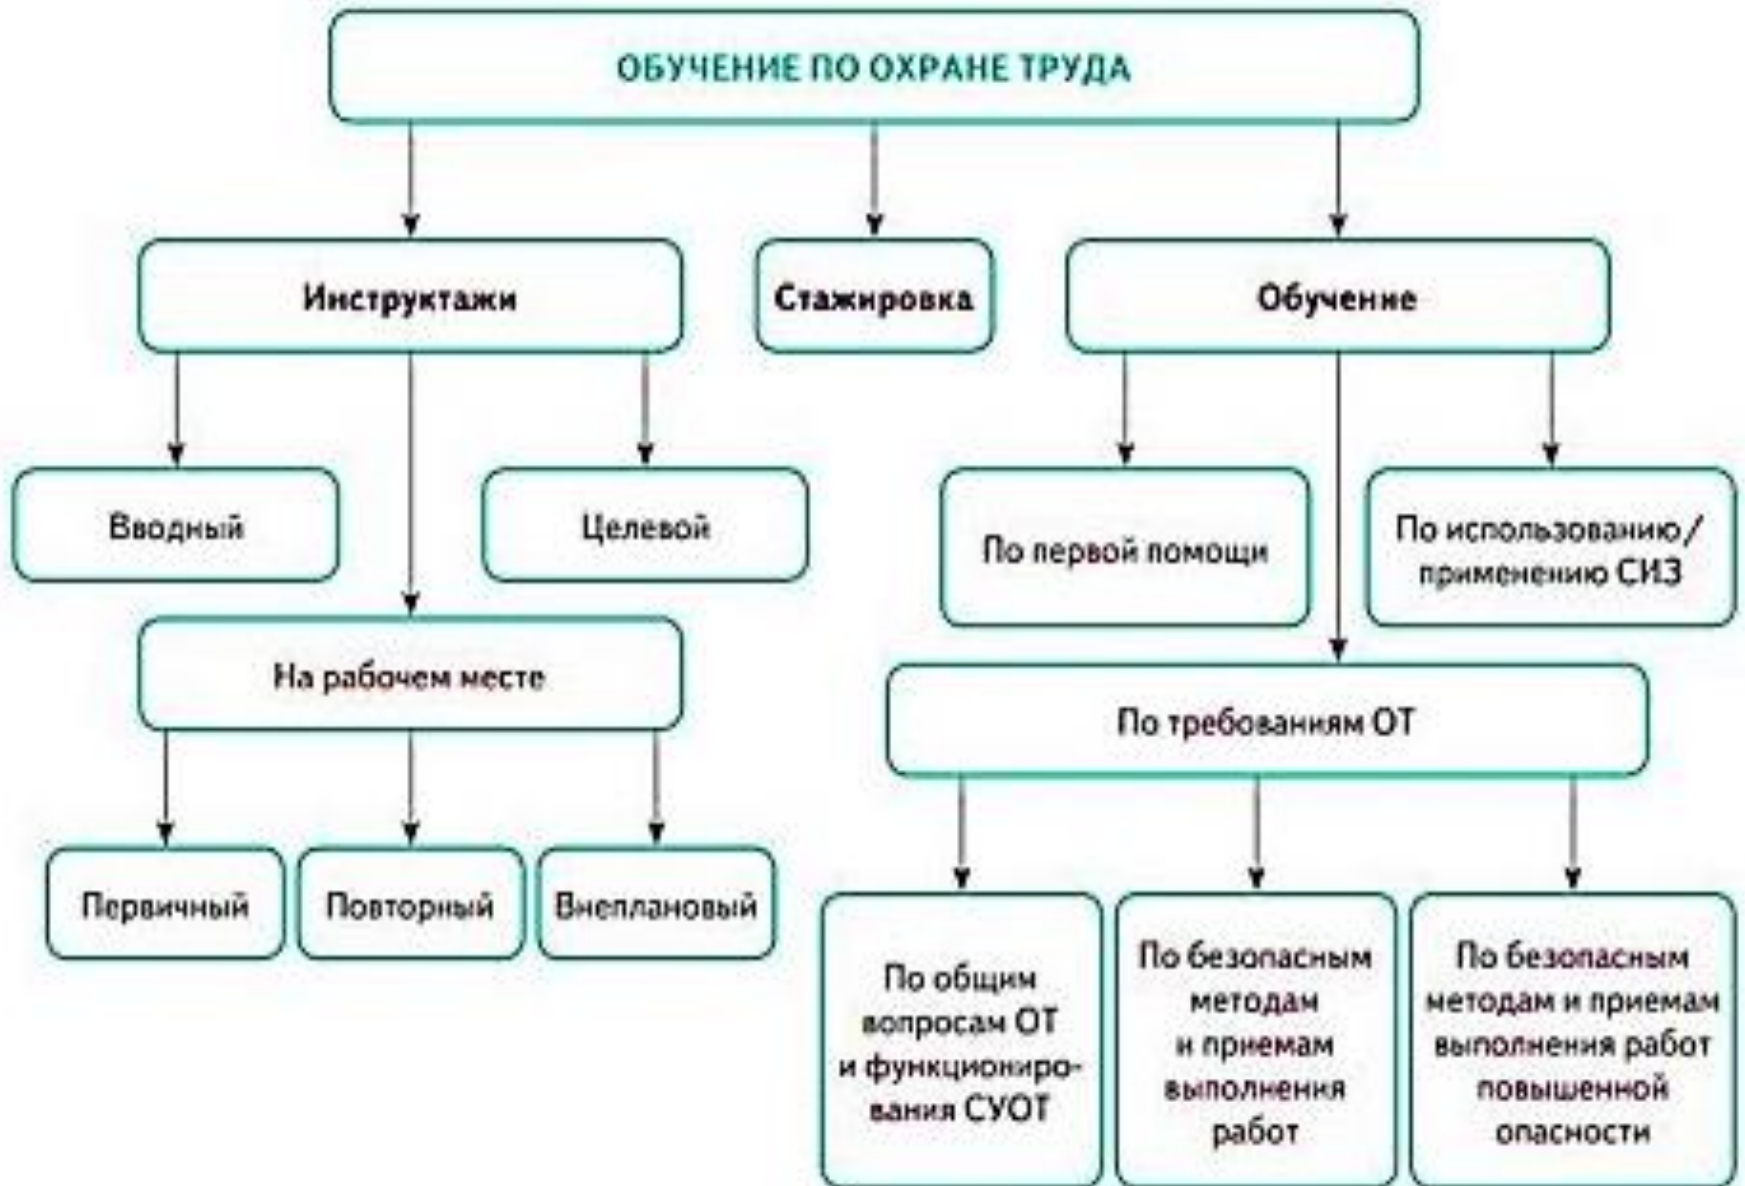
ОБУЧЕНИЕ ПО ОХРАНЕ ТРУДА

Инструктажи

Стажировка

Обучение

Вводный

Целевой

На рабочем месте

Первичный

Повторный

Внеплановый

По первой помощи

По использованию / применению СИЗ

По требованиям ОТ

По общим вопросам ОТ и функционирования СУОТ

По безопасным методам и приемам выполнения работ

По безопасным методам и приемам выполнения работ повышенной опасности